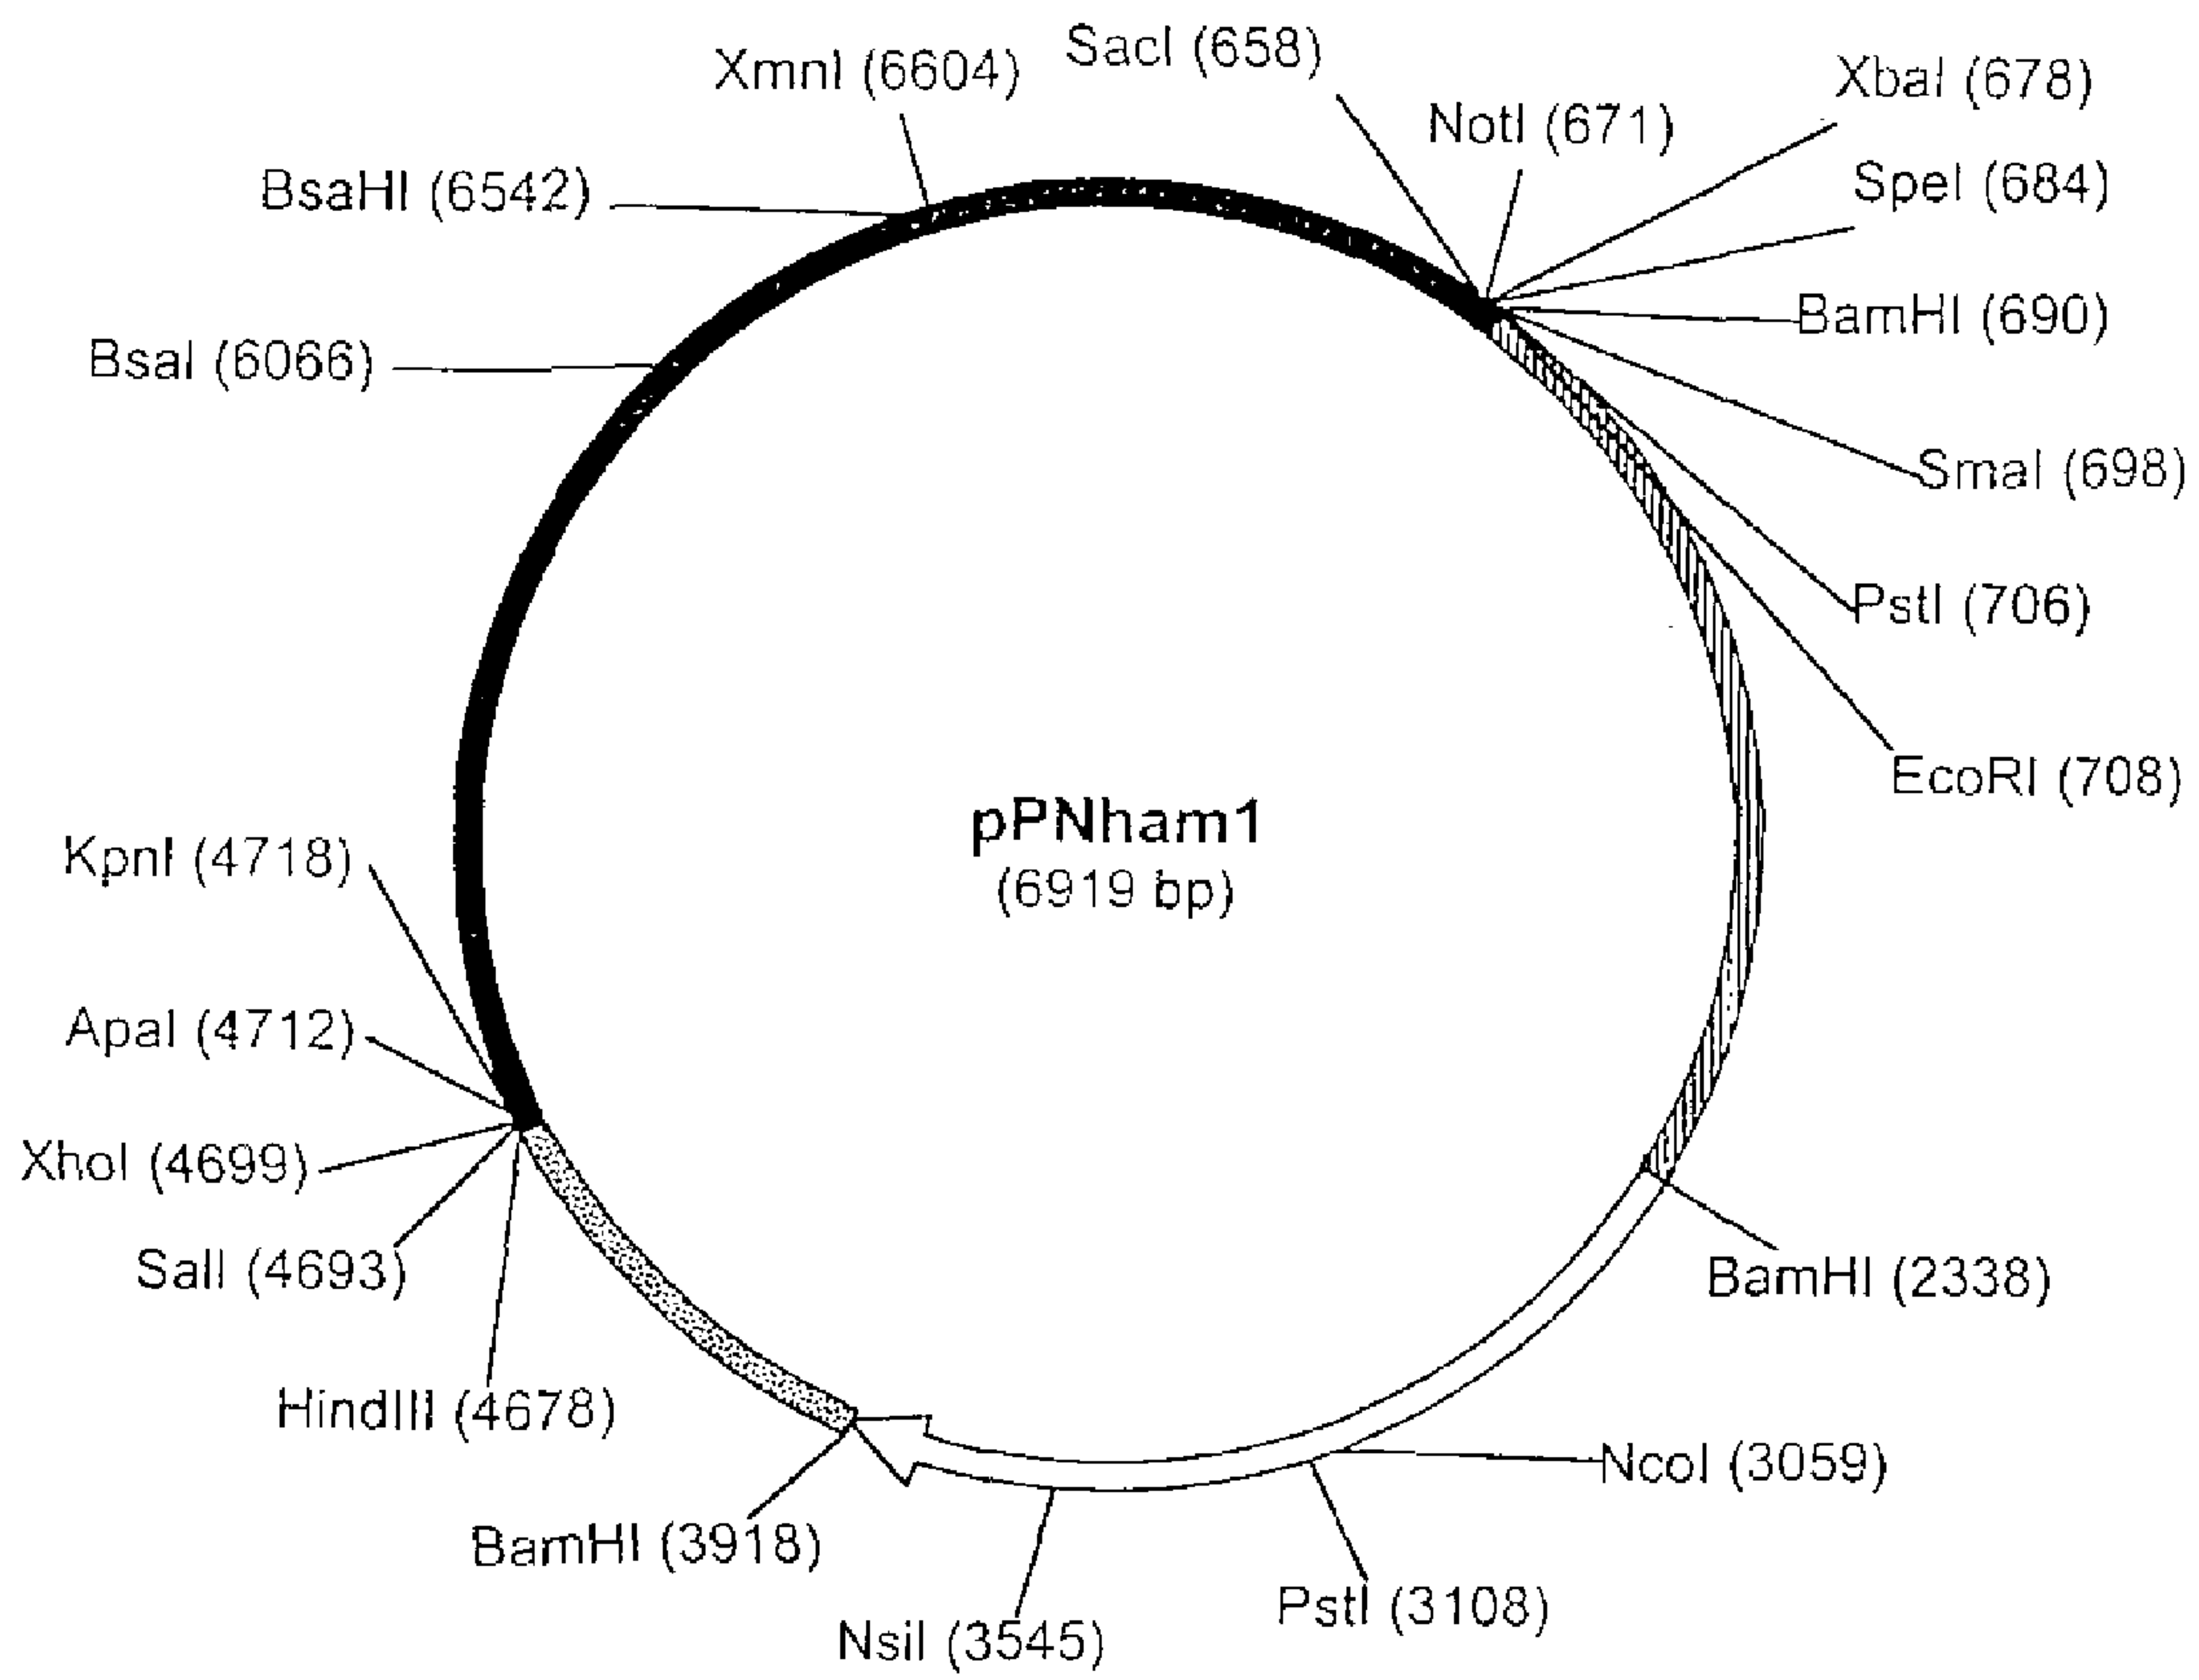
XmnI (6604)
SacI (658)
XbaI (678)
NotI (671)
BsaHI (6542)
SpeI (684)
BamHI (690)
BsaI (6066)
SmaI (698)
PstI (706)
EcoRI (708)
pPNham1
(6919 bp)
KpnI (4718)
ApaI (4712)
XhoI (4699)
SalI (4693)
BamHI (2338)
HindIII (4678)
NcoI (3059)
BamHI (3918)
PstI (3108)
NsiI (3545)